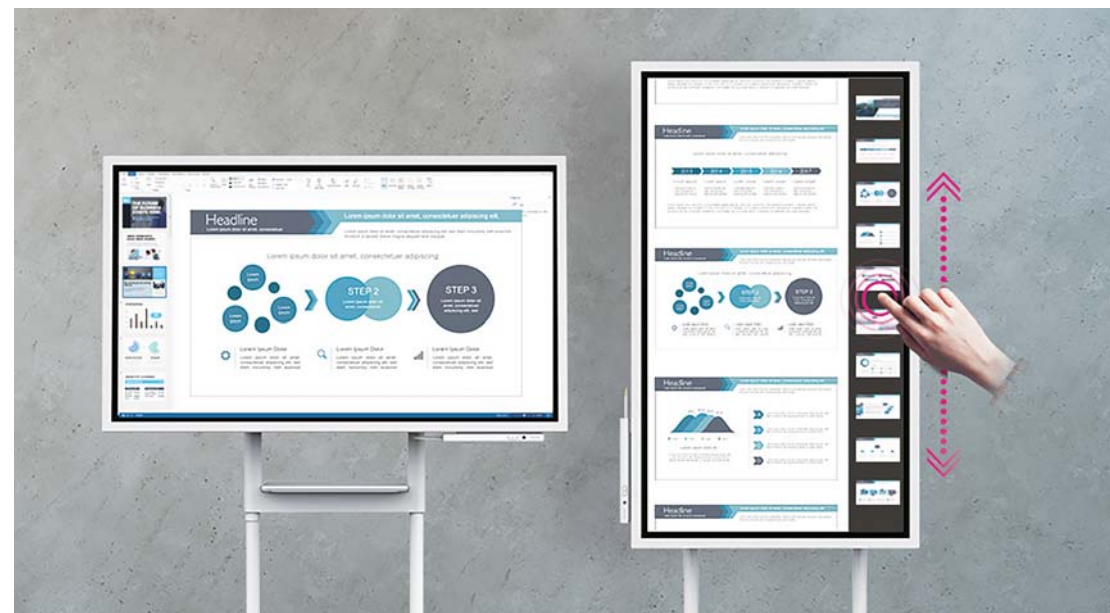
Headline

Lorem ipsum dolor sit amet, consectetuer adipiscing elit.

Lorem ipsum dolor sit amet, consectetuer adipiscing

STEP 2

STEP 3

Lorem Ipsum Dolor

Lorem Ipsum Dolor

Lorem Ipsum Dolor

Headline

2013 2014 2015 2016 2017

Headline

STEP 2

STEP 3

Headline

Headline